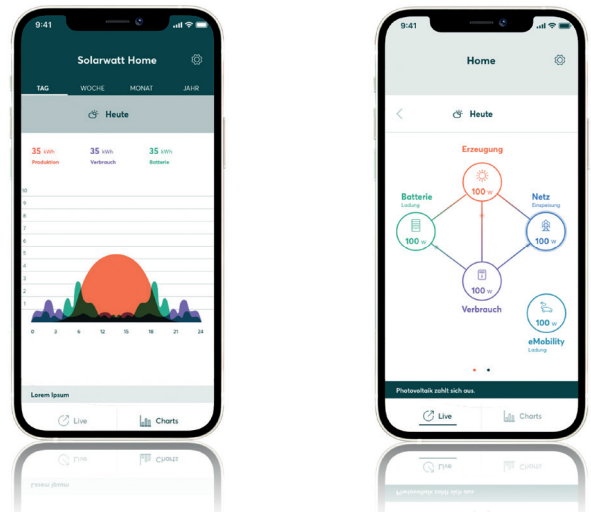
9:41

Solarwatt Home

TAG WOCHE MONAT JAHR

Heute

35 kWh Produktion

35 kWh Verbrauch

35 kWh Batterie

10
9
8
7
6
5
4
3
2
1

0 3 6 12 15 18 21 24

Lorem Ipsum

Live

Charts

9:41

Home

Heute

Erzeugung

100 w

Batterie
Ladung

100 w

Netz
Einspeisung

100 w

100 w

Verbrauch

100 w

eMobility
Ladung

Photovoltaik zahlt sich aus.

Live

Charts